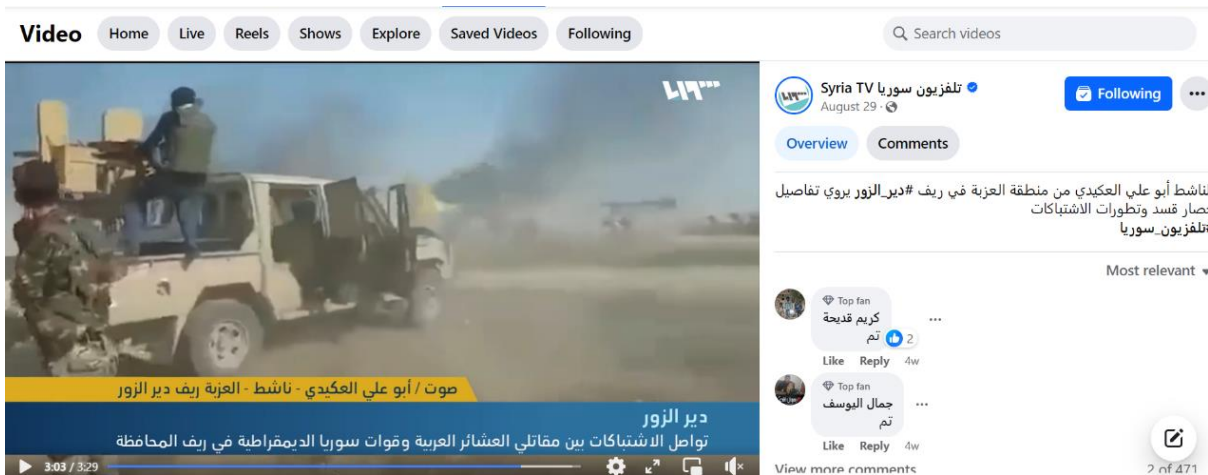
Video Home Live Reels Shows Explore Saved Videos Following

Search videos

صوت / أبو علي العكيدي - ناشط - العزبة ريف دير الزور

دير الزور

تواصل الاشتباكات بين مقاتلي العشائر العربية وقوات سوريا الديمقراطية في ريف المحافظة

3:03 / 3:29

تلفزيون سوريا Syria TV
August 29 ·

Following

Overview Comments

ناشط أبو علي العكيدي من منطقة العزبة في ريف #دير_الزور يروي تفاصيل حصار قسد وتطورات الاشتباكات
#تلفزيون_سوريا

Most relevant

Top fan
كريم قديحة
تم
2
Like Reply 4w

Top fan
جمال اليوسف
تم
Like Reply 4w

View more comments 2 of 471